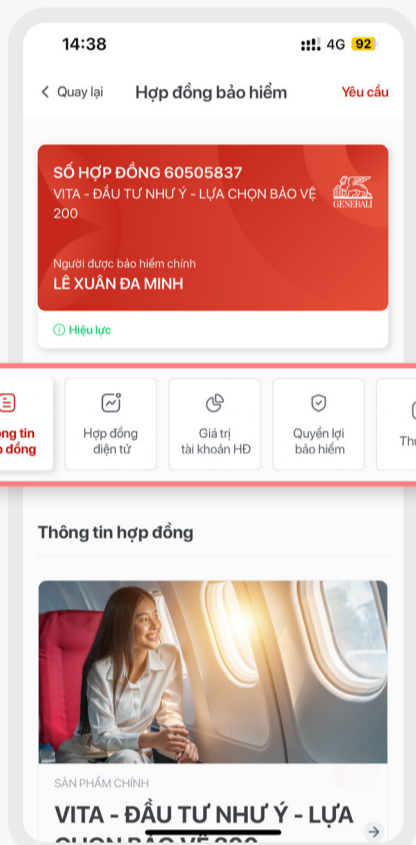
14:38
4G 92

Quay lại
Hợp đồng bảo hiểm
Yêu cầu

SỐ HỢP ĐỒNG 60505837
VITA - ĐẦU TƯ NHƯ Ý - LỰA CHỌN BẢO VỆ 200
GENERALI

Người được bảo hiểm chính
LÊ XUÂN ĐA MINH

Hiệu lực

ông tin
ợp đồng

Hợp đồng
điện tử

Giá trị
tài khoản HĐ

Quyền lợi
bảo hiểm

Th

Thông tin hợp đồng

SẢN PHẨM CHÍNH
VITA - ĐẦU TƯ NHƯ Ý - LỰA
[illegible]